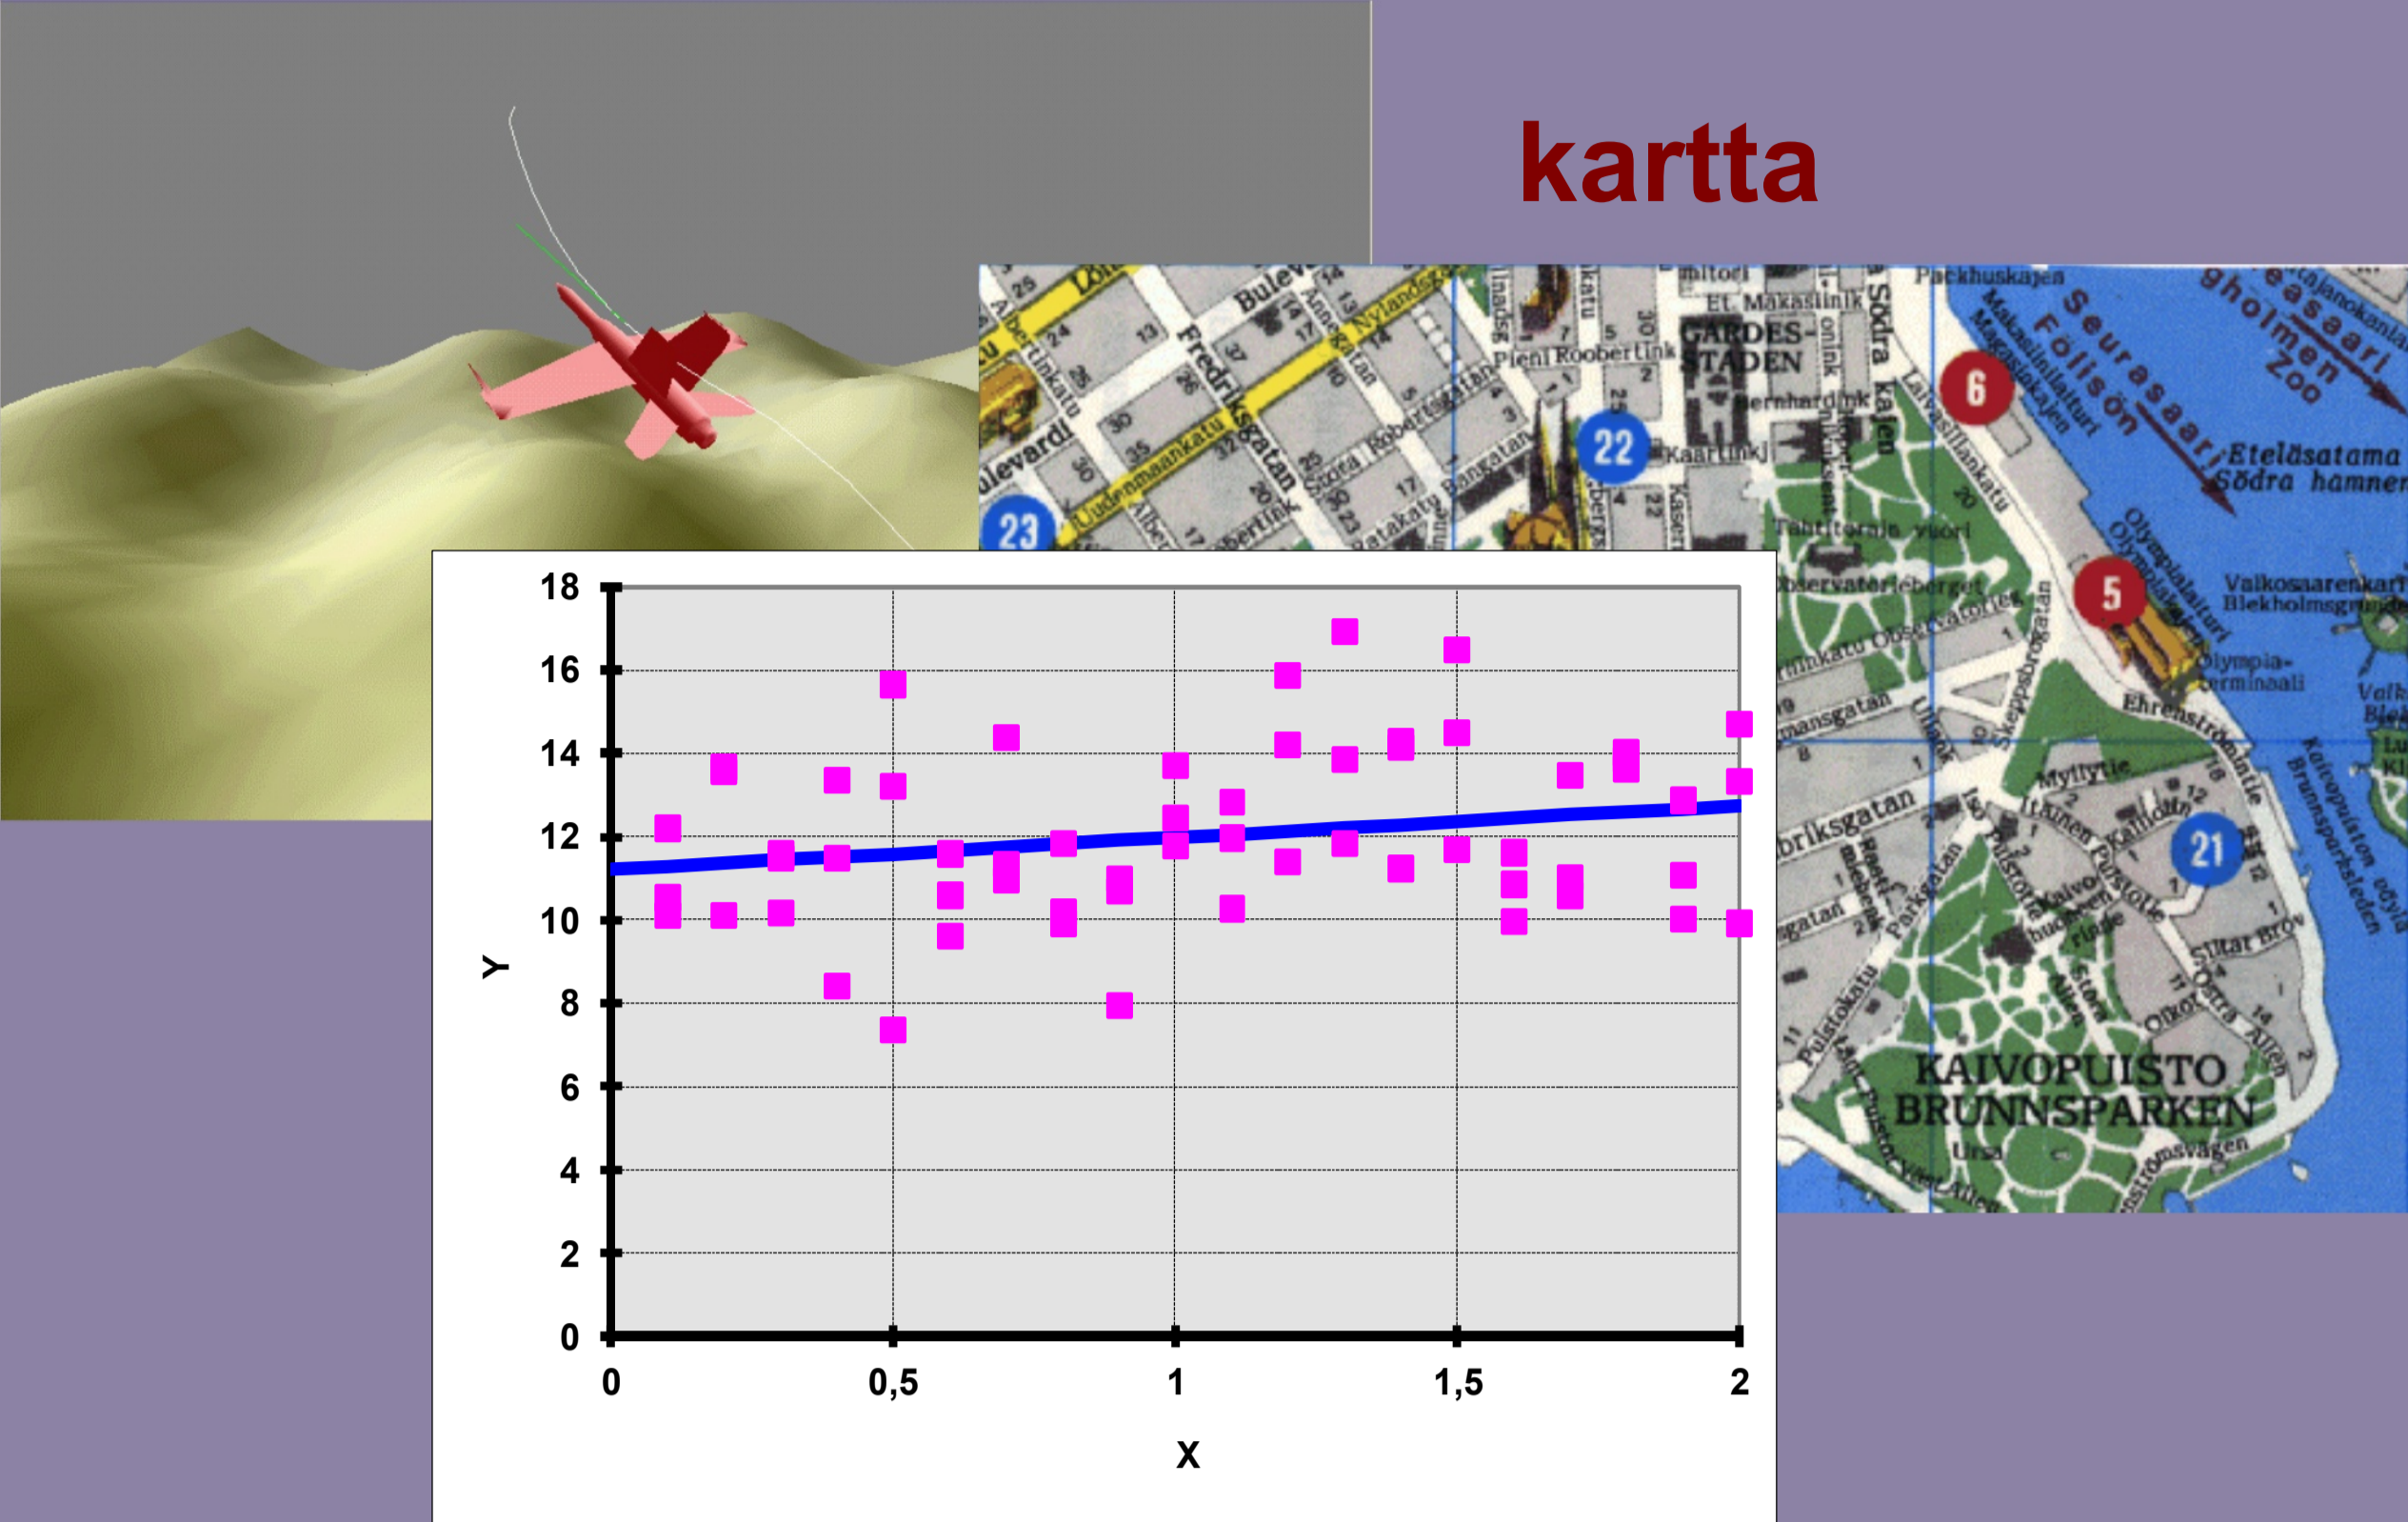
kartta

Bulev
Fredriksgatan
Uudenmaankatu
Nylandsgatan
Pieni Roobertink
GARDES-STADEN
Södra kajen
Packhuskajen
Seurasaari Fölisön
Korkeasaari Högholmen Zoo
Eteläsatama Södra hamnen
Olympia-terminaali
Valkosaarenkari Blekholmsgrundet
Ehrenströmintie
Kaivopuisto Brunnsparken
Tähtitorninvuori
Observatorieberget
KAIVOPUISTO BRUNNSPARKEN
Ullanlinna
Puistokatu
Itäinen Puistotie
Kaivopuiston rantatie
6
5
21
22
23

18
16
14
12
10
8
6
4
2
0
Y
0
0,5
1
1,5
2
X